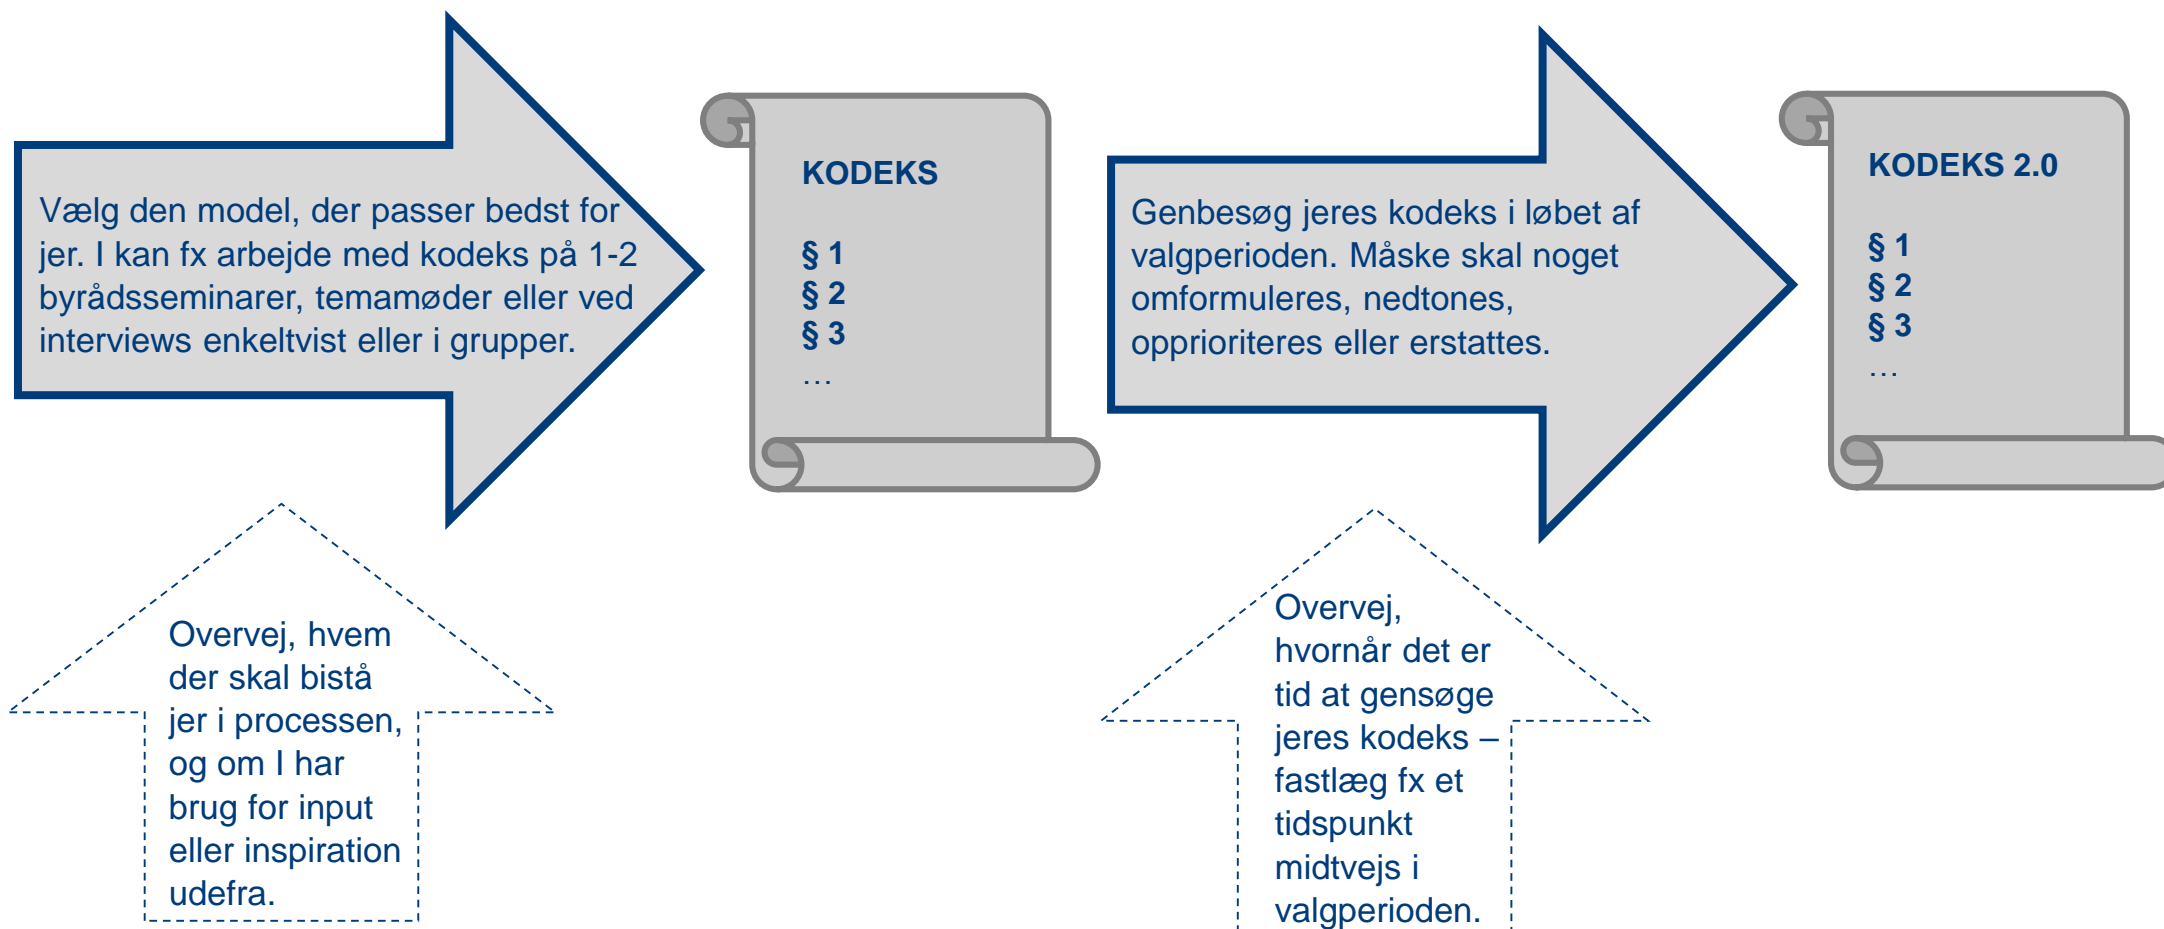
Vælg den model, der passer bedst for jer. I kan fx arbejde med kodeks på 1-2 byrådsseminarer, temamøder eller ved interviews enkeltvist eller i grupper.

KODEKS

§ 1
§ 2
§ 3
…

Genbesøg jeres kodeks i løbet af valgperioden. Måske skal noget omformuleres, nedtones, opprioriteres eller erstattes.

KODEKS 2.0

§ 1
§ 2
§ 3
…

Overvej, hvem der skal bistå jer i processen, og om I har brug for input eller inspiration udefra.

Overvej, hvornår det er tid at gensøge jeres kodeks – fastlæg fx et tidspunkt midtvejs i valgperioden.